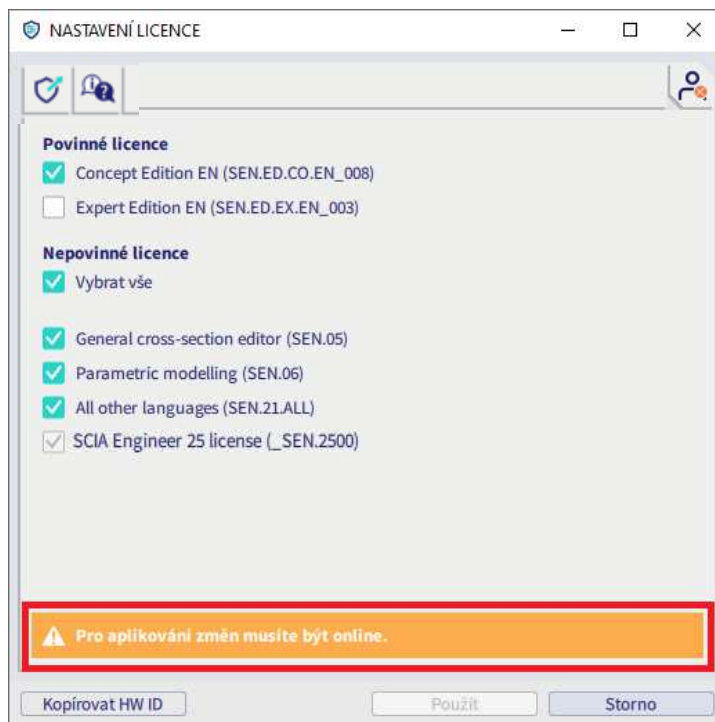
NASTAVENÍ LICENCE

Povinné licence
Concept Edition EN (SEN.ED.CO.EN_008)
Expert Edition EN (SEN.ED.EX.EN_003)

Nepovinné licence
Vybrat vše

General cross-section editor (SEN.05)
Parametric modelling (SEN.06)
All other languages (SEN.21.ALL)
SCIA Engineer 25 license (_SEN.2500)

Pro aplikování změn musíte být online.

Kopírovat HW ID
Použít
Storno